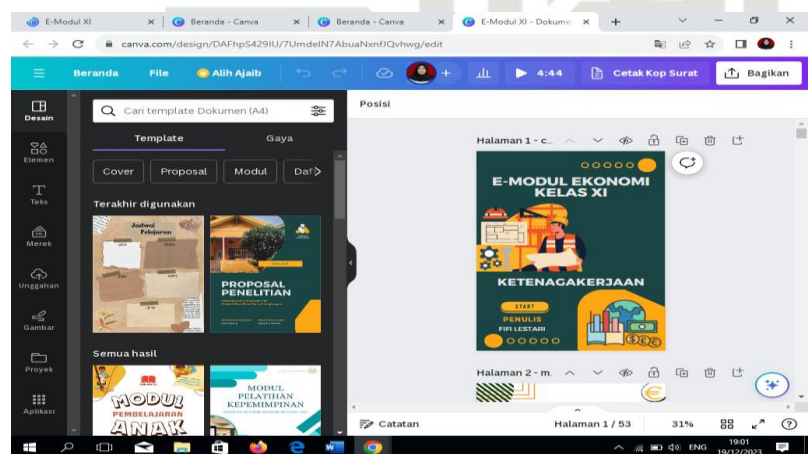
E-Modul XI
Beranda - Canva
Beranda - Canva
E-Modul XI - Dokume
canva.com/design/DAFhpS429IU/7UmdeIN7AbuaNxnfJQvhwg/edit
Beranda
File
Alih Ajaib
4:44
Cetak Kop Surat
Bagikan
Desain
Elemen
Teks
Merek
Unggahan
Gambar
Proyek
Aplikasi
Cari template Dokumen (A4)
Template
Gaya
Cover
Proposal
Modul
Daf
Terakhir digunakan
Jadwal Pelajaran
PROPOSAL PENELITIAN
Semua hasil
MODUL PEMBELAJARAN ANAK
MODUL PELATIHAN KEPEMIMPINAN
Posisi
Halaman 1 - c...
E-MODUL EKONOMI KELAS XI
KETENAGAKERJAAN
START
PENULIS
FIFI LESTARI
Halaman 2 - m...
Catatan
Halaman 1 / 53
31%
ENG
19:01
19/12/2023